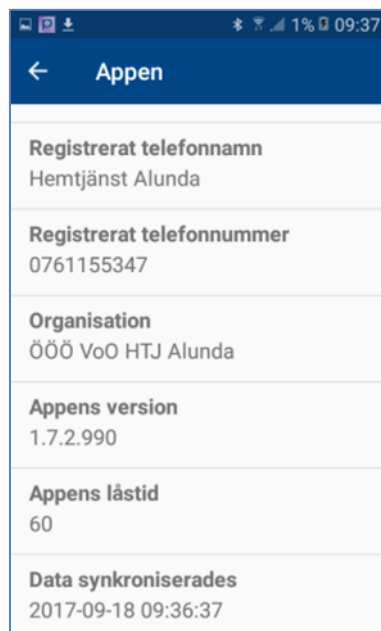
1% 09:37

Appen

Registrerat telefonnamn
Hemtjänst Alunda

Registrerat telefonnummer
0761155347

Organisation
ÖÖÖ VoO HTJ Alunda

Appens version
1.7.2.990

Appens låstid
60

Data synkroniserades
2017-09-18 09:36:37